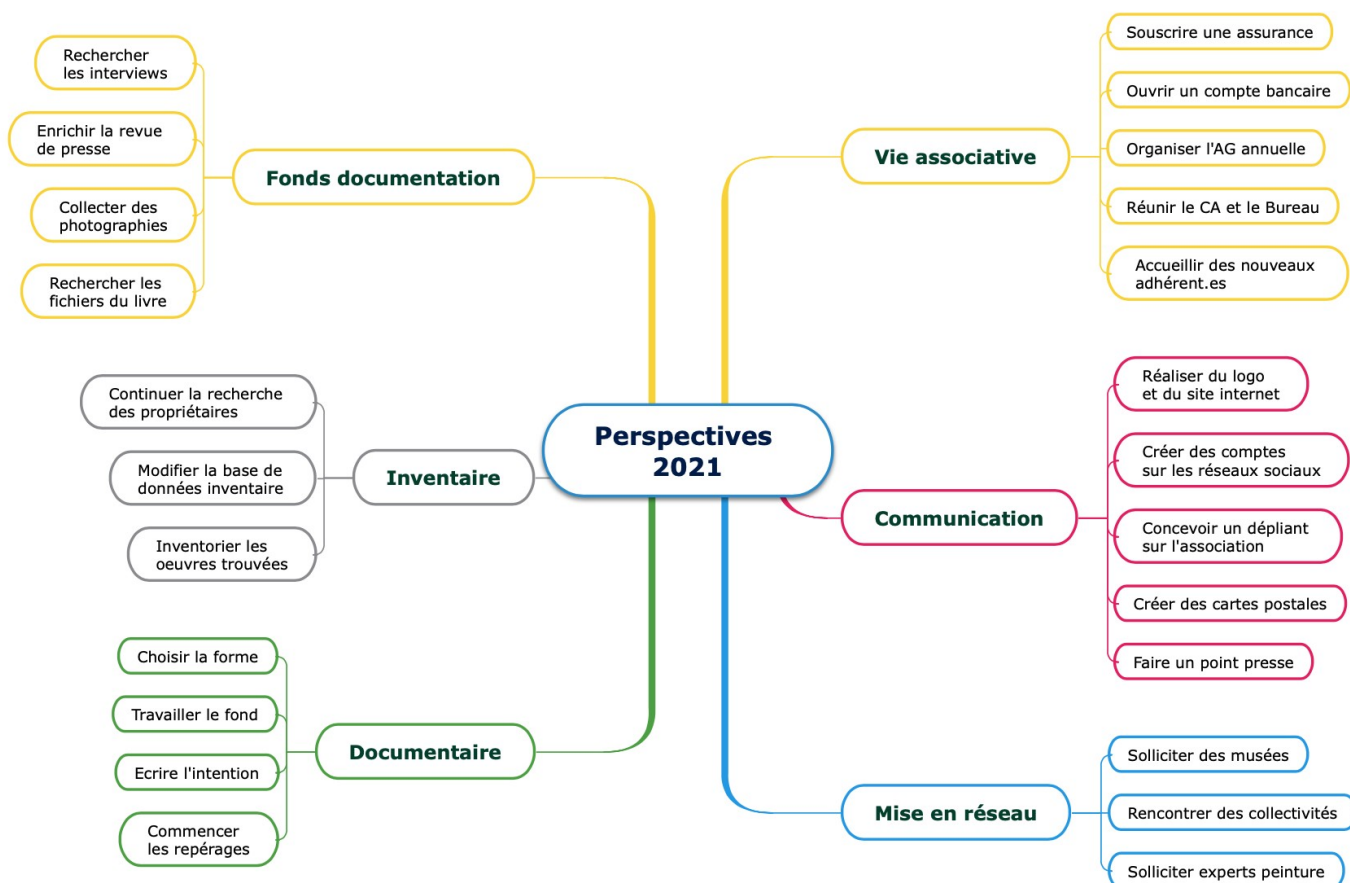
Perspectives 2021

Fonds documentation

Rechercher les interviews

Enrichir la revue de presse

Collecter des photographies

Rechercher les fichiers du livre

Vie associative

Souscrire une assurance

Ouvrir un compte bancaire

Organiser l'AG annuelle

Réunir le CA et le Bureau

Accueillir des nouveaux adhérent.es

Inventaire

Continuer la recherche des propriétaires

Modifier la base de données inventaire

Inventorier les oeuvres trouvées

Communication

Réaliser du logo et du site internet

Créer des comptes sur les réseaux sociaux

Concevoir un dépliant sur l'association

Créer des cartes postales

Faire un point presse

Documentaire

Choisir la forme

Travailler le fond

Ecrire l'intention

Commencer les repérages

Mise en réseau

Solliciter des musées

Rencontrer des collectivités

Solliciter experts peinture